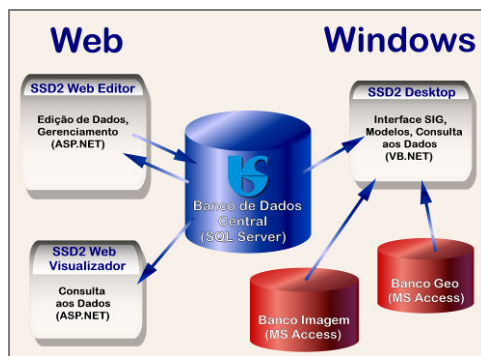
Web

Windows

SSD2 Web Editor

Edição de Dados, Gerenciamento (ASP.NET)

SSD2 Desktop

Interface SIG, Modelos, Consulta aos Dados (VB.NET)

Banco de Dados Central (SQL Server)

SSD2 Web Visualizador

Consulta aos Dados (ASP.NET)

Banco Geo (MS Access)

Banco Imagem (MS Access)